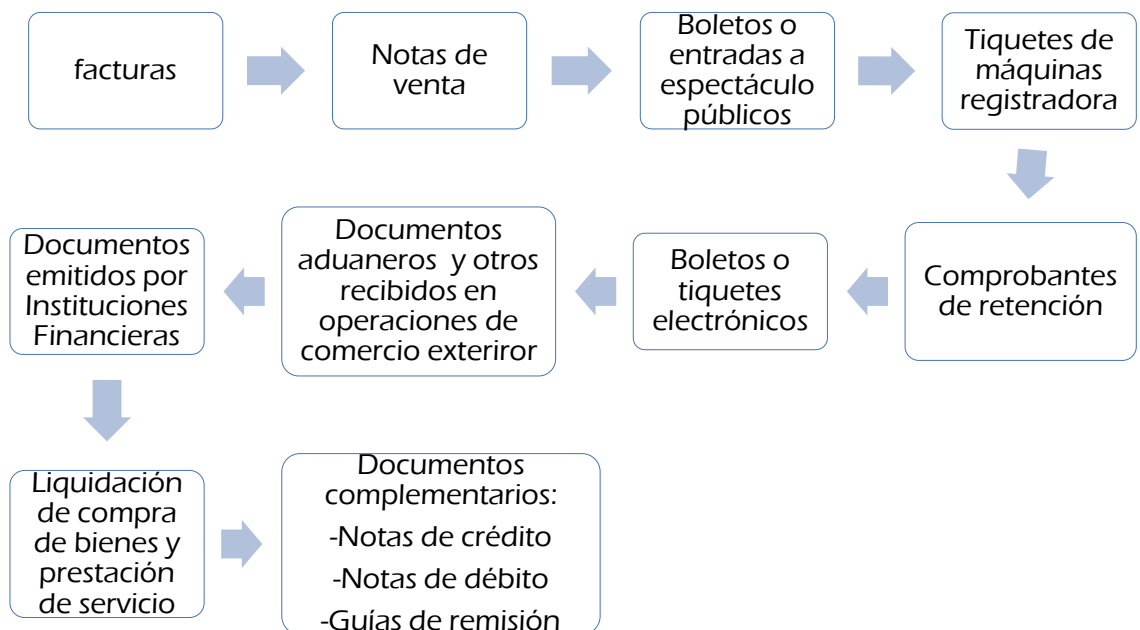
facturas

Notas de venta

Boletos o entradas a espectáculo públicos

Tiquetes de máquinas registradora

Comprobantes de retención

Boletos o tiquetes electrónicos

Documentos aduaneros y otros recibidos en operaciones de comercio exteriror

Documentos emitidos por Instituciones Financieras

Liquidación de compra de bienes y prestación de servicio

Documentos complementarios:
-Notas de crédito
-Notas de débito
-Guías de remisión